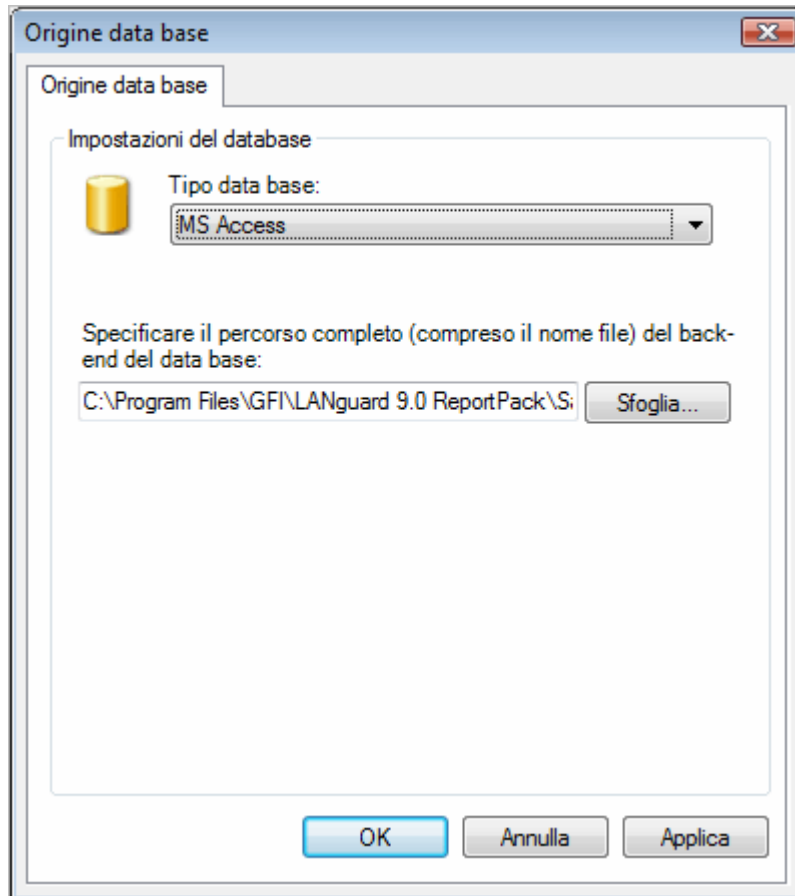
Origine data base

Origine data base

Impostazioni del database

Tipo data base:

MS Access

Specificare il percorso completo (compreso il nome file) del back-end del data base:

C:\Program Files\GFI\LANguard 9.0 ReportPack\S

Sfoglia...

OK

Annulla

Applica